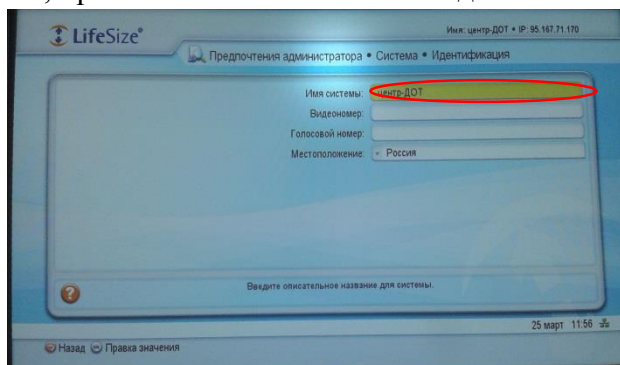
LifeSize

Имя: центр-ДОТ • IP: 95.167.71.170

Предпочтения администратора • Система • Идентификация

Имя системы: центр-ДОТ

Видеономер:

Голосовой номер:

Местоположение: Россия

Введите описательное название для системы.

25 март 11:56

Назад Правка значения